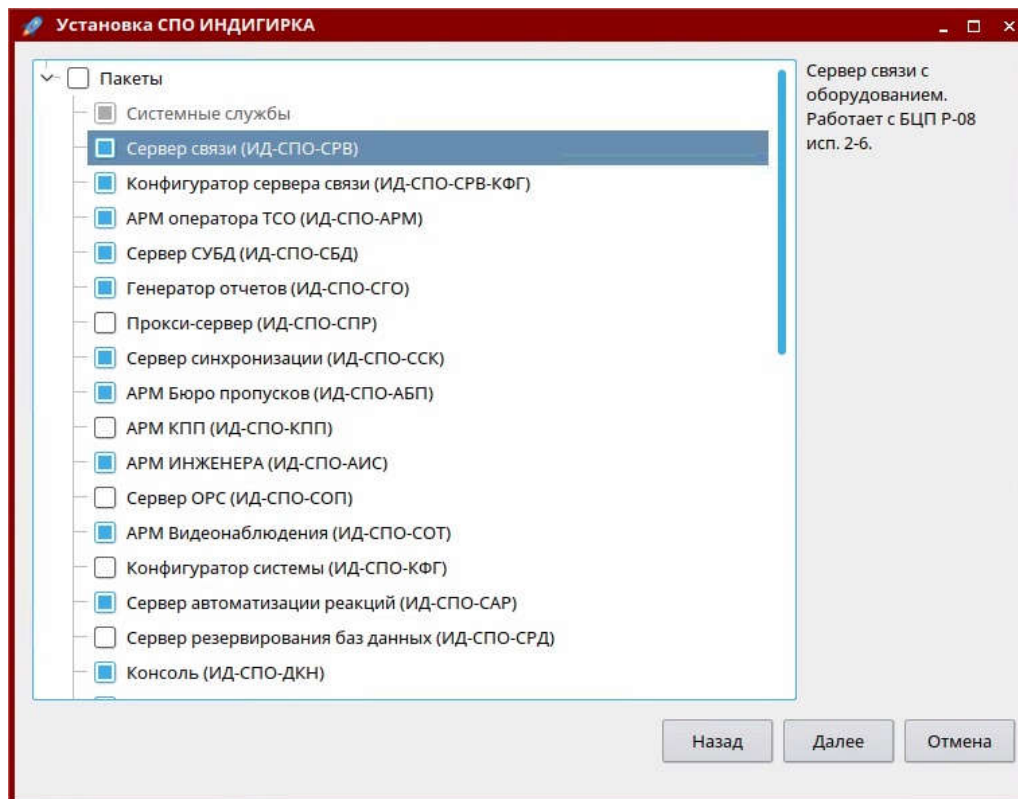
Установка СПО ИНДИГИРКА

Пакеты
Системные службы
Сервер связи (ИД-СПО-СРВ)
Конфигуратор сервера связи (ИД-СПО-СРВ-КФГ)
АРМ оператора ТСО (ИД-СПО-АРМ)
Сервер СУБД (ИД-СПО-СБД)
Генератор отчетов (ИД-СПО-СГО)
Прокси-сервер (ИД-СПО-СПР)
Сервер синхронизации (ИД-СПО-ССК)
АРМ Бюро пропусков (ИД-СПО-АБП)
АРМ КПП (ИД-СПО-КПП)
АРМ ИНЖЕНЕРА (ИД-СПО-АИС)
Сервер OPC (ИД-СПО-СОП)
АРМ Видеонаблюдения (ИД-СПО-СОТ)
Конфигуратор системы (ИД-СПО-КФГ)
Сервер автоматизации реакций (ИД-СПО-САР)
Сервер резервирования баз данных (ИД-СПО-СРД)
Консоль (ИД-СПО-ДКН)

Сервер связи с оборудованием. Работает с БЦП Р-08 исп. 2-6.

Назад
Далее
Отмена